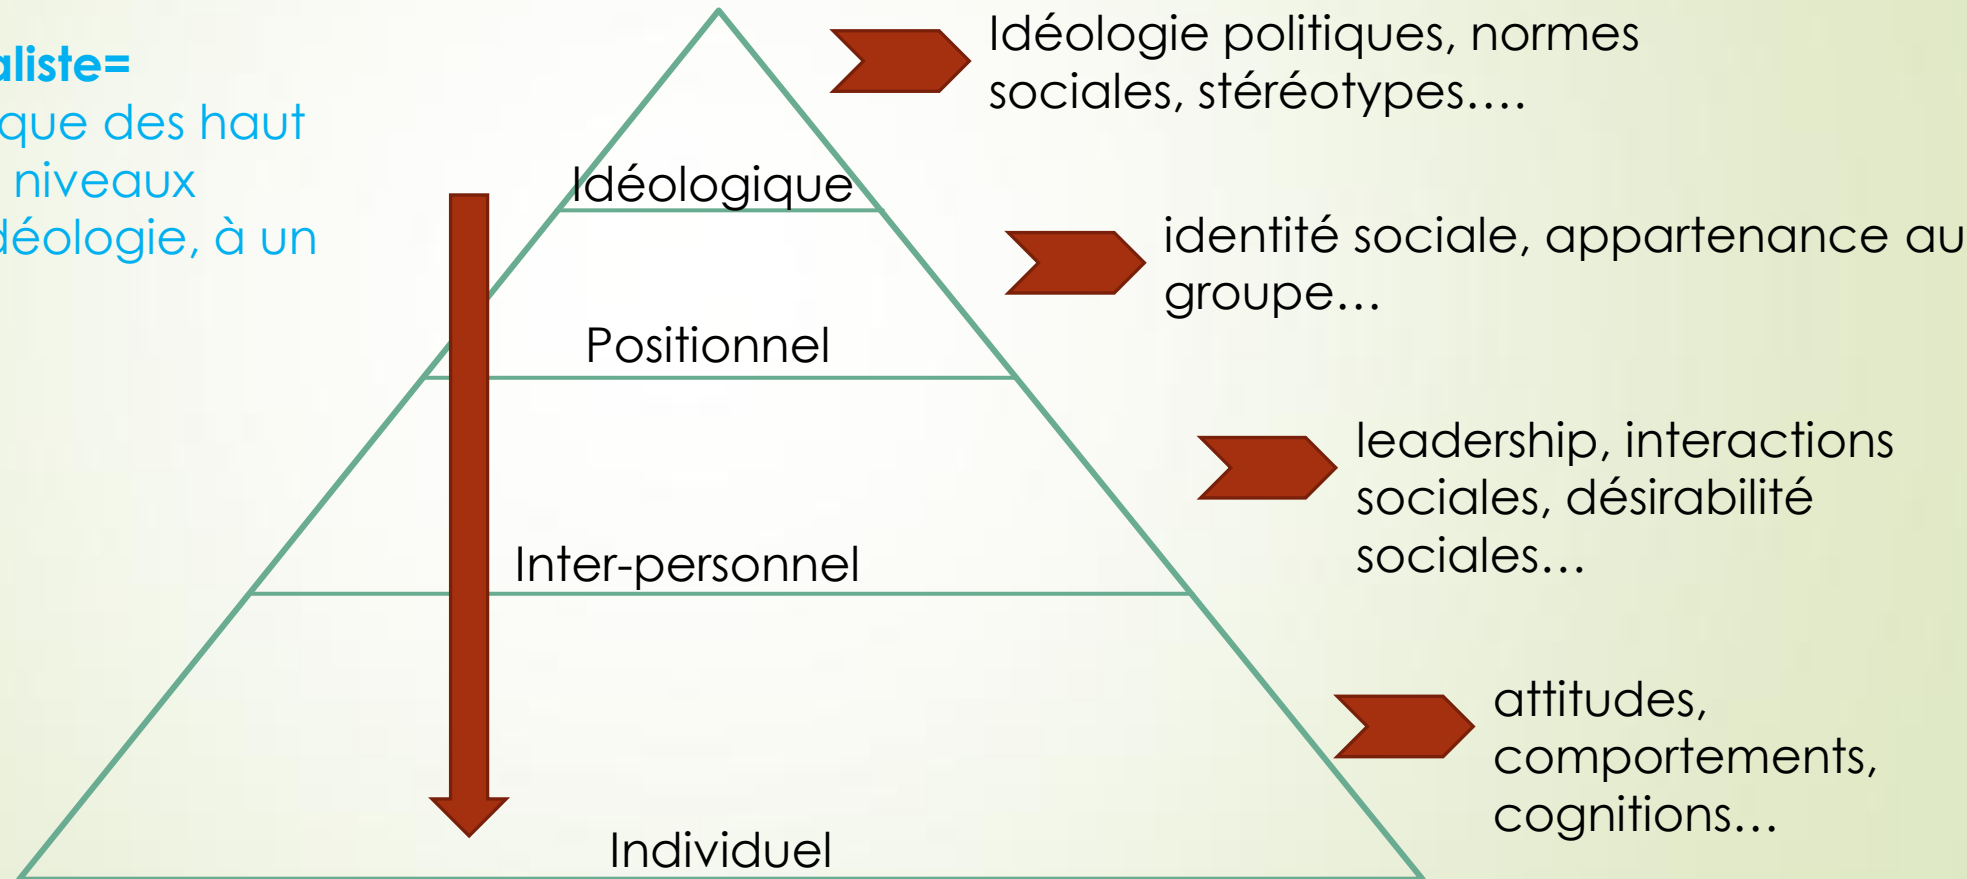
aliste=
que des haut
niveaux
déologie, à un

Idéologique

Positionnel

Inter-personnel

Individuel

Idéologie politiques, normes sociales, stéréotypes….

identité sociale, appartenance au groupe…

leadership, interactions sociales, désirabilité sociales…

attitudes, comportements, cognitions…